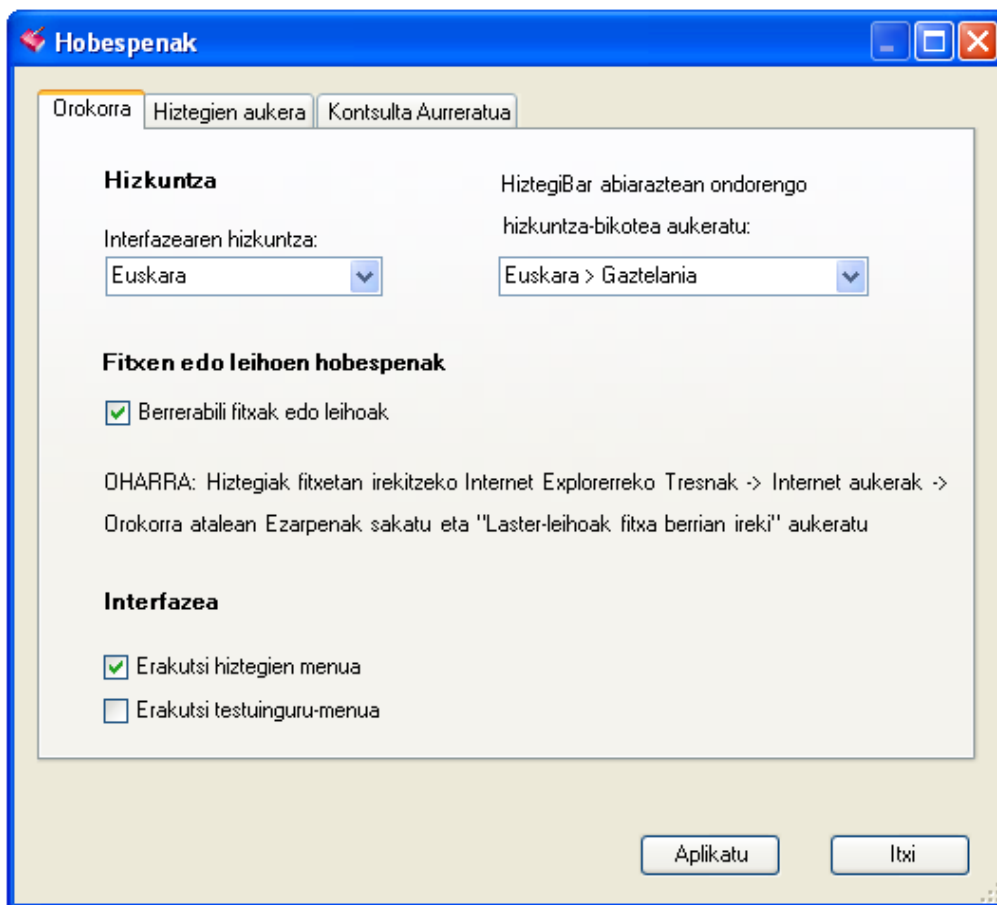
Hobespenak

Orokorra | Hiztegien aukera | Kontsulta Aurreratua

Hizkuntza

Interfazearen hizkuntza:

Euskara

HiztegiBar abiaraztean ondorengo hizkuntza-bikotea aukeratu:

Euskara > Gaztelania

Fitxen edo leihoen hobespenak

Berrerabili fitxak edo leihoak

OHARRA: Hiztegiak fitxetan irekitzeko Internet Explorerreko Tresnak -> Internet aukerak -> Orokorra atalean Ezarpenak sakatu eta "Laster-leihoak fitxa berrian ireki" aukeratu

Interfazea

Erakutsi hiztegien menua

Erakutsi testuinguru-menua

Aplikatu

Itxi